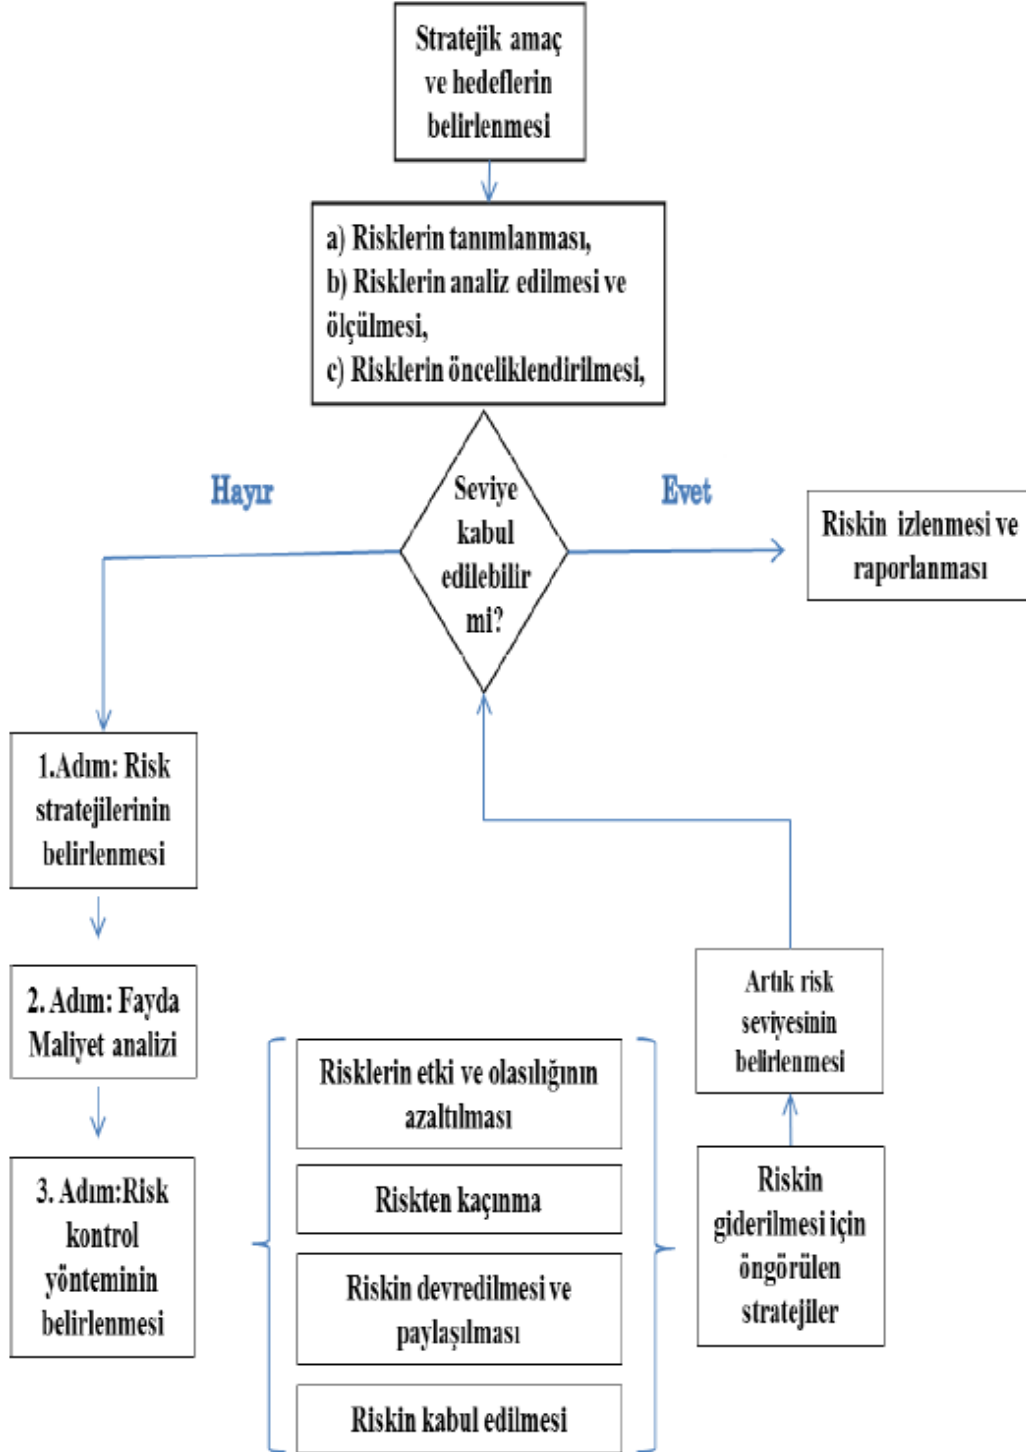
Stratejik amaç ve hedeflerin belirlenmesi

a) Risklerin tanımlanması,
b) Risklerin analiz edilmesi ve ölçülmesi,
c) Risklerin önceliklendirilmesi,

Hayır

Seviye kabul edilebilir mi?

Evet

Riskin izlenmesi ve raporlanması

1.Adım: Risk stratejilerinin belirlenmesi

2. Adım: Fayda Maliyet analizi

3. Adım:Risk kontrol yönteminin belirlenmesi

Risklerin etki ve olasılığının azaltılması

Riskten kaçınma

Riskin devredilmesi ve paylaşılması

Riskin kabul edilmesi

Artık risk seviyesinin belirlenmesi

Riskin giderilmesi için öngörülen stratejiler